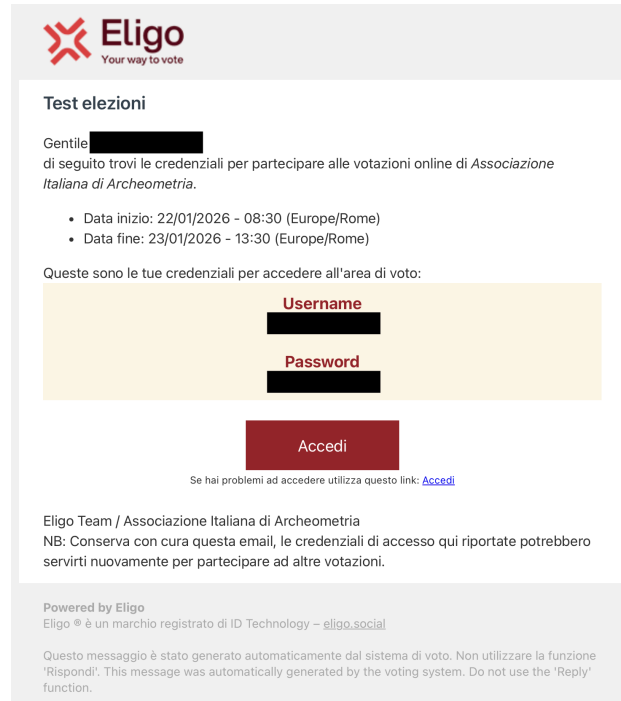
Eligo
Your way to vote

Test elezioni

Gentile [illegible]
di seguito trovi le credenziali per partecipare alle votazioni online di Associazione Italiana di Archeometria.

- Data inizio: 22/01/2026 - 08:30 (Europe/Rome)
- Data fine: 23/01/2026 - 13:30 (Europe/Rome)

Queste sono le tue credenziali per accedere all'area di voto:

Username
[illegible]

Password
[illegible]

Accedi

Se hai problemi ad accedere utilizza questo link: Accedi

Eligo Team / Associazione Italiana di Archeometria
NB: Conserva con cura questa email, le credenziali di accesso qui riportate potrebbero servirti nuovamente per partecipare ad altre votazioni.

Powered by Eligo
Eligo ® è un marchio registrato di ID Technology – eligo.social

Questo messaggio è stato generato automaticamente dal sistema di voto. Non utilizzare la funzione 'Rispondi'. This message was automatically generated by the voting system. Do not use the 'Reply' function.